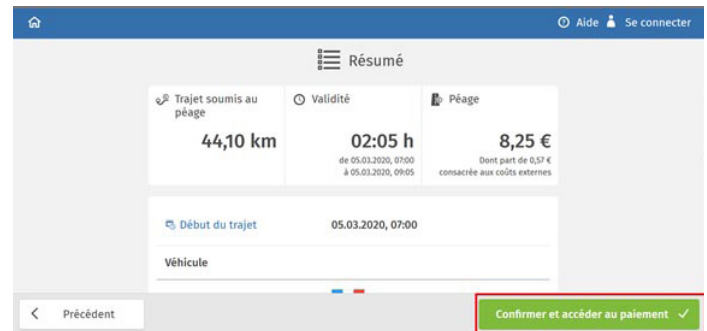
Aide Se connecter

Résumé

| Trajet soumis au péage | Validité | Péage |
|---|---|---|
| 44,10 km | 02:05 h | 8,25 € |
| | de 05.03.2020, 07:00 à 05.03.2020, 09:05 | Dont part de 0,57 € consacrée aux coûts externes |

Début du trajet 05.03.2020, 07:00

Véhicule

Précédent

Confirmer et accéder au paiement ✓